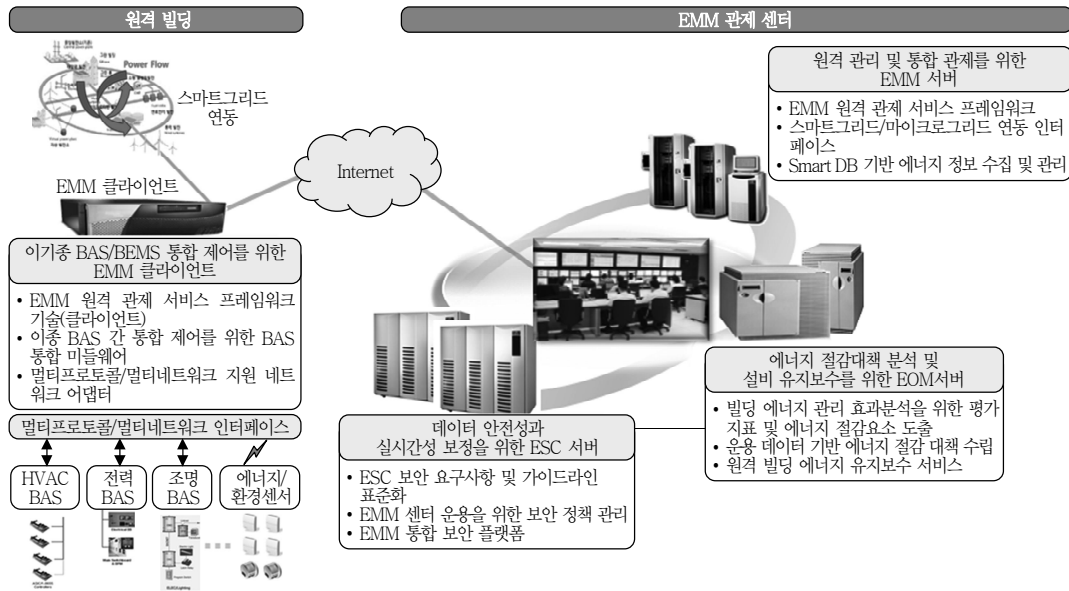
원격 빌딩

EMM 관제 센터

Power Flow

스마트그리드 연동

Internet

EMM 클라이언트

원격 관리 및 통합 관제를 위한 EMM 서버

• EMM 원격 관제 서비스 프레임워크
• 스마트그리드/마이크로그리드 연동 인터페이스
• Smart DB 기반 에너지 정보 수집 및 관리

이기종 BAS/BEMS 통합 제어를 위한 EMM 클라이언트

• EMM 원격 관제 서비스 프레임워크 기술(클라이언트)
• 이종 BAS 간 통합 제어를 위한 BAS 통합 미들웨어
• 멀티프로토콜/멀티네트워크 지원 네트워크 어댑터

에너지 절감대책 분석 및 설비 유지보수를 위한 EOM서버

• 빌딩 에너지 관리 효과분석을 위한 평가 지표 및 에너지 절감요소 도출
• 운용 데이터 기반 에너지 절감 대책 수립
• 원격 빌딩 에너지 유지보수 서비스

데이터 안전성과 실시간성 보정을 위한 ESC 서버

• ESC 보안 요구사항 및 가이드라인 표준화
• EMM 센터 운용을 위한 보안 정책 관리
• EMM 통합 보안 플랫폼

멀티프로토콜/멀티네트워크 인터페이스

HVAC BAS

전력 BAS

조명 BAS

에너지/환경센서